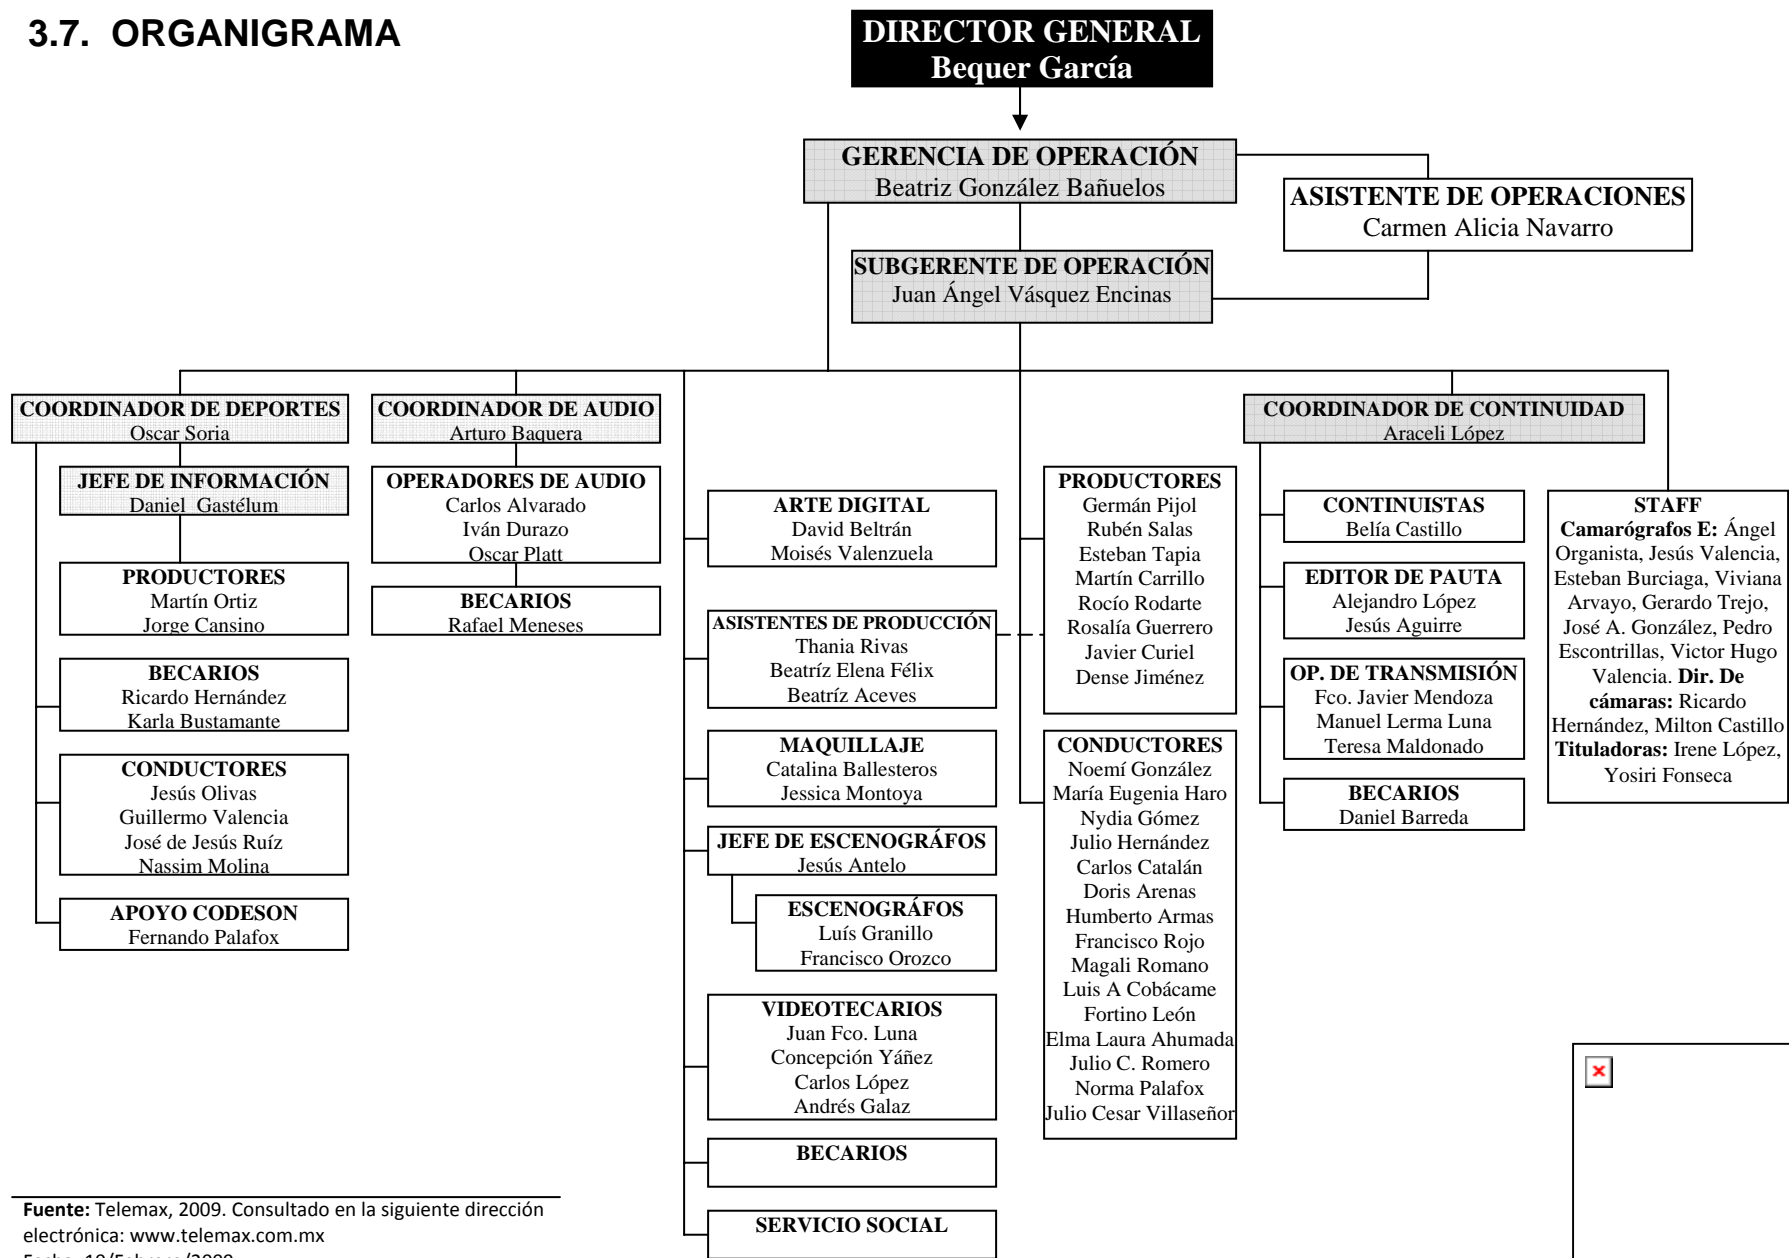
3.7. ORGANIGRAMA

DIRECTOR GENERAL
Bequer García

GERENCIA DE OPERACIÓN
Beatriz González Bañuelos

ASISTENTE DE OPERACIONES
Carmen Alicia Navarro

SUBGERENTE DE OPERACIÓN
Juan Ángel Vásquez Encinas

COORDINADOR DE DEPORTES
Oscar Soria

JEFE DE INFORMACIÓN
Daniel Gastélum

PRODUCTORES
Martín Ortiz
Jorge Cansino

BECARIOS
Ricardo Hernández
Karla Bustamante

CONDUCTORES
Jesús Olivas
Guillermo Valencia
José de Jesús Ruíz
Nassim Molina

APOYO CODESON
Fernando Palafox

COORDINADOR DE AUDIO
Arturo Baquera

OPERADORES DE AUDIO
Carlos Alvarado
Iván Durazo
Oscar Platt

BECARIOS
Rafael Meneses

ARTE DIGITAL
David Beltrán
Moisés Valenzuela

ASISTENTES DE PRODUCCIÓN
Thania Rivas
Beatríz Elena Félix
Beatríz Aceves

MAQUILLAJE
Catalina Ballesteros
Jessica Montoya

JEFE DE ESCENOGRÁFOS
Jesús Antelo

ESCENOGRÁFOS
Luís Granillo
Francisco Orozco

VIDEOTECARIOS
Juan Fco. Luna
Concepción Yáñez
Carlos López
Andrés Galaz

BECARIOS

SERVICIO SOCIAL

PRODUCTORES
Germán Pijol
Rubén Salas
Esteban Tapia
Martín Carrillo
Rocío Rodarte
Rosalía Guerrero
Javier Curiel
Dense Jiménez

CONDUCTORES
Noemí González
María Eugenia Haro
Nydia Gómez
Julio Hernández
Carlos Catalán
Doris Arenas
Humberto Armas
Francisco Rojo
Magali Romano
Luis A Cobácame
Fortino León
Elma Laura Ahumada
Julio C. Romero
Norma Palafox
Julio Cesar Villaseñor

COORDINADOR DE CONTINUIDAD
Araceli López

CONTINUISTAS
Belía Castillo

EDITOR DE PAUTA
Alejandro López
Jesús Aguirre

OP. DE TRANSMISIÓN
Fco. Javier Mendoza
Manuel Lerma Luna
Teresa Maldonado

BECARIOS
Daniel Barreda

STAFF
Camarógrafos E: Ángel Organista, Jesús Valencia, Esteban Burciaga, Viviana Arvayo, Gerardo Trejo, José A. González, Pedro Escontrillas, Victor Hugo Valencia. Dir. De cámaras: Ricardo Hernández, Milton Castillo Tituladoras: Irene López, Yosiri Fonseca

Fuente: Telemax, 2009. Consultado en la siguiente dirección electrónica: www.telemax.com.mx
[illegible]